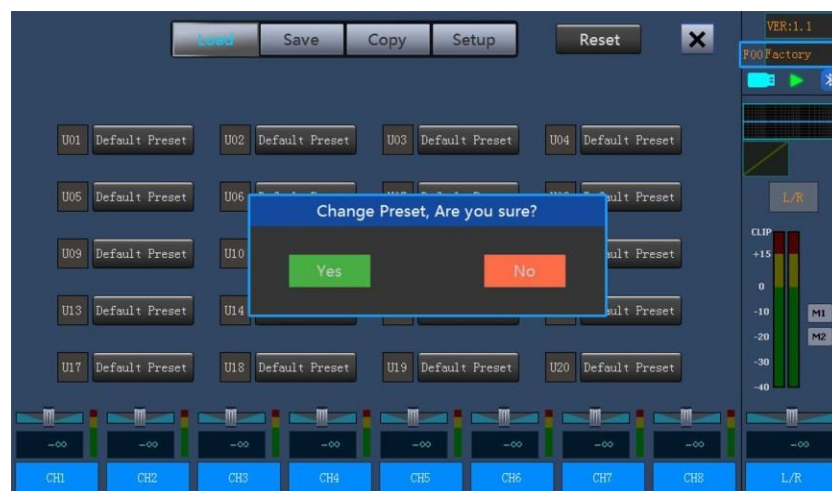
Load Save Copy Setup Reset ✕

VER:1.1
F00 Factory

L/R

CLIP
+15
0
-10
-20
-30
-40

M1
M2

U01 Default Preset
U02 Default Preset
U03 Default Preset
U04 Default Preset
U05 Default Preset
U06 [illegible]
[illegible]ult Preset
U09 Default Preset
U10
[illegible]ult Preset
U13 Default Preset
U14
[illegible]ult Preset
U17 Default Preset
U18 Default Preset
U19 Default Preset
U20 Default Preset

Change Preset, Are you sure?

Yes

No

-∞ -∞ -∞ -∞ -∞ -∞ -∞ -∞ -∞

CH1 CH2 CH3 CH4 CH5 CH6 CH7 CH8 L/R